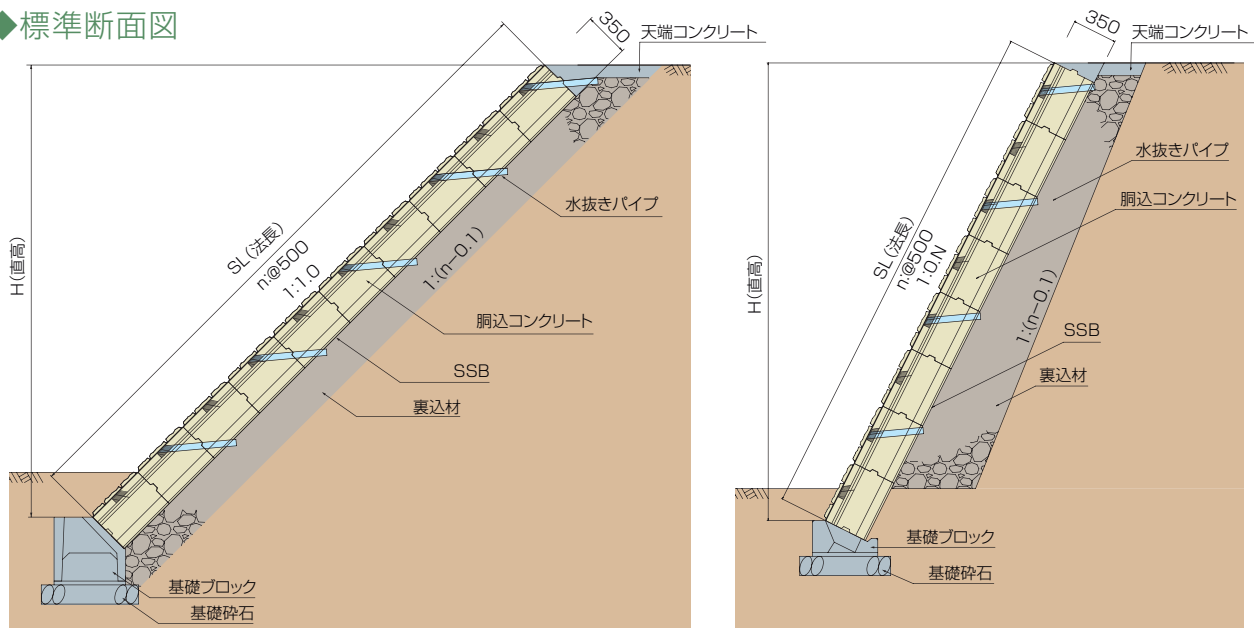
標準断面図

350
天端コンクリート
SL(法長)
n:@500
1:1.0
H(直高)
1:(n−0.1)
水抜きパイプ
胴込コンクリート
SSB
裏込材
基礎ブロック
基礎砕石

350
天端コンクリート
SL(法長)
n:@500
1:0.N
H(直高)
1:(n−0.1)
水抜きパイプ
胴込コンクリート
SSB
裏込材
基礎ブロック
基礎砕石